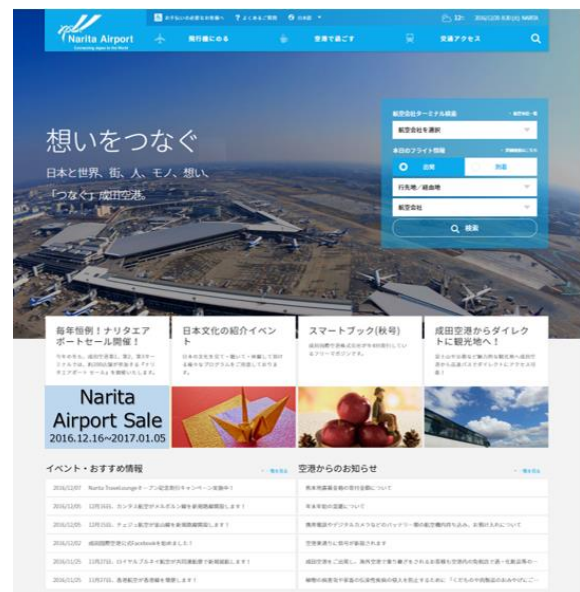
Narita Airport
Connecting Japan to the World

飛行機に乗る
空港で過ごす
交通アクセス

12℃

想いをつなぐ
日本と世界、街、人、モノ、想い。
「つなぐ」成田空港。

航空会社ターミナル検索
航空会社を選択
本日のフライト情報
出発
到着
行先地／経由地
航空会社
検索

毎年恒例！ナリタエアポートセール開催！

日本文化の紹介イベント

スマートブック(秋号)

成田空港からダイレクトに観光地へ！

Narita Airport Sale
2016.12.16~2017.01.05

イベント・おすすめ情報
一覧を見る

2016/12/07 Narita TravelLounge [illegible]
2016/12/05 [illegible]
2016/12/05 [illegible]
2016/12/02 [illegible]
2016/12/01 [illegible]
2016/11/25 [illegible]

空港からのお知らせ
一覧を見る
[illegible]